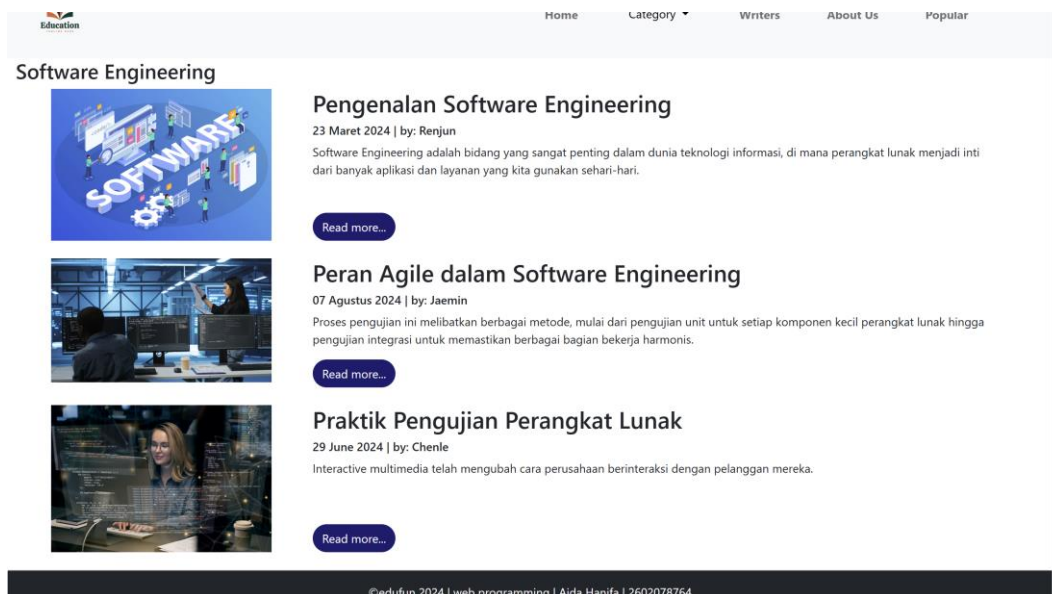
Education

Home Category Writers About Us Popular

Software Engineering

SOFTWARE

Pengenalan Software Engineering

23 Maret 2024 | by: Renjun

Software Engineering adalah bidang yang sangat penting dalam dunia teknologi informasi, di mana perangkat lunak menjadi inti dari banyak aplikasi dan layanan yang kita gunakan sehari-hari.

Read more...

Peran Agile dalam Software Engineering

07 Agustus 2024 | by: Jaemin

Proses pengujian ini melibatkan berbagai metode, mulai dari pengujian unit untuk setiap komponen kecil perangkat lunak hingga pengujian integrasi untuk memastikan berbagai bagian bekerja harmonis.

Read more...

Praktik Pengujian Perangkat Lunak

29 June 2024 | by: Chenle

Interactive multimedia telah mengubah cara perusahaan berinteraksi dengan pelanggan mereka.

Read more...

©edufun 2024 | web programming | Aida Hanifa | 2602078764